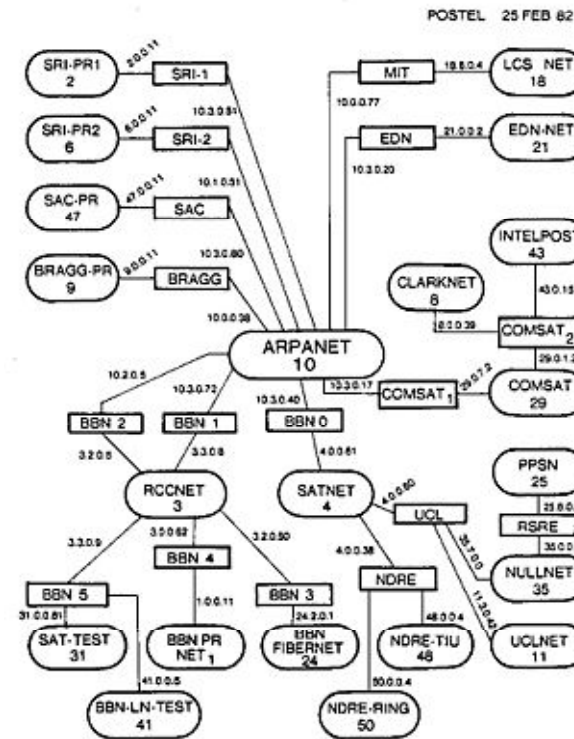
POSTEL 25 FEB 82

SRI-PR1
2

2.0.0.11

SRI-1

10.3.0.51

SRI-PR2
6

6.0.0.11

SRI-2

10.1.0.51

SAC-PR
47

47.0.0.11

SAC

10.3.0.80

BRAGG-PR
9

9.0.0.11

BRAGG

10.0.0.38

MIT

18.8.0.4

LCS NET
18

10.0.0.77

EDN

21.0.0.2

EDN-NET
21

10.3.0.20

INTELPOST
43

43.0.15

CLARKNET
8

8.0.0.39

COMSAT$_2$

29.0.1.2

ARPANET
10

10.3.0.17

COMSAT$_1$

29.0.7.2

COMSAT
29

10.2.0.5

10.3.0.72

10.3.0.40

BBN 2

BBN 1

BBN 0

3.2.0.5

3.3.0.8

4.0.0.61

RCCNET
3

SATNET
4

4.0.0.60

UCL

PPSN
25

25.6.0

RSRE

35.0.0

3.3.0.9

3.0.0.62

3.2.0.50

BBN 4

4.0.0.38

NDRE

35.7.0.0

NULLNET
35

11.3.0.42

BBN 5

BBN 3

31.0.0.81

1.0.0.11

24.2.0.1

48.0.0.4

SAT-TEST
31

BBN PR
NET$_1$

BBN
FIBERNET
24

NDRE-TIU
48

UCLNET
11

41.0.0.5

BBN-LN-TEST
41

50.0.0.4

NDRE-RING
50